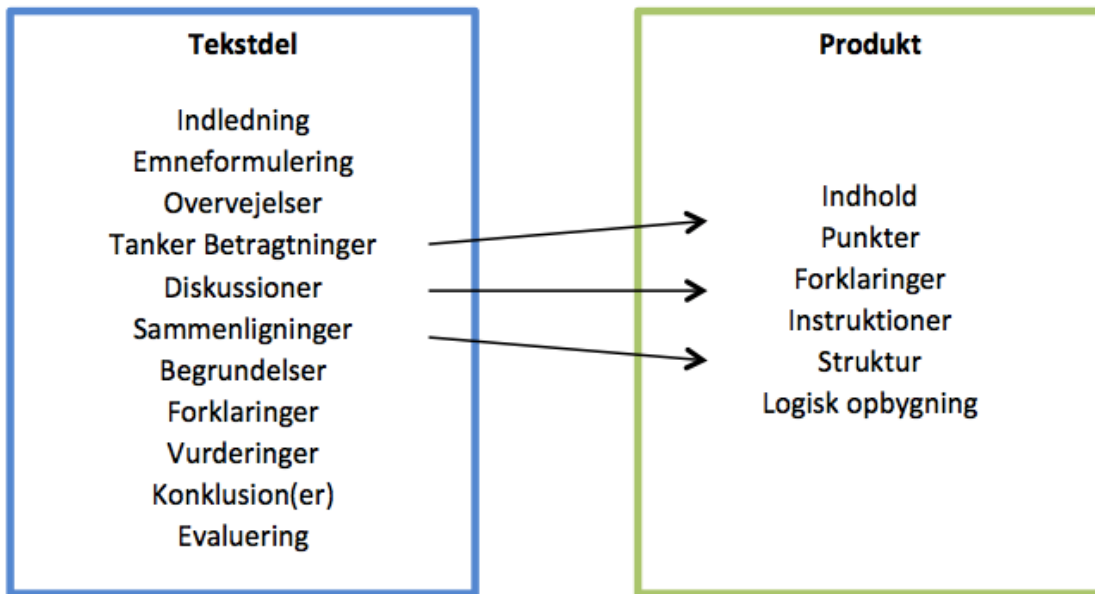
Tekstdel

Indledning
Emneformulering
Overvejelser
Tanker Betragtninger
Diskussioner
Sammenligninger
Begrundelser
Forklaringer
Vurderinger
Konklusion(er)
Evaluering

Produkt

Indhold
Punkter
Forklaringer
Instruktioner
Struktur
Logisk opbygning